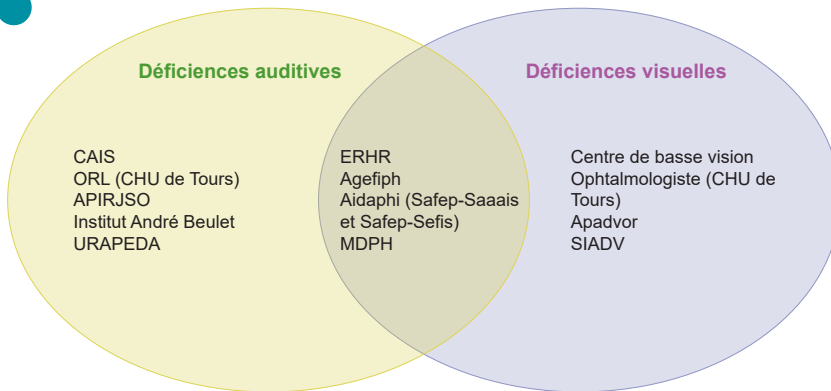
Déficiences auditives

Déficiences visuelles

CAIS
ORL (CHU de Tours)
APIRJSO
Institut André Beulet
URAPEDA

ERHR
Agefiph
Aidaphi (Safep-Saaais et Safep-Sefis)
MDPH

Centre de basse vision
Ophtalmologiste (CHU de Tours)
Apadvor
SIADV